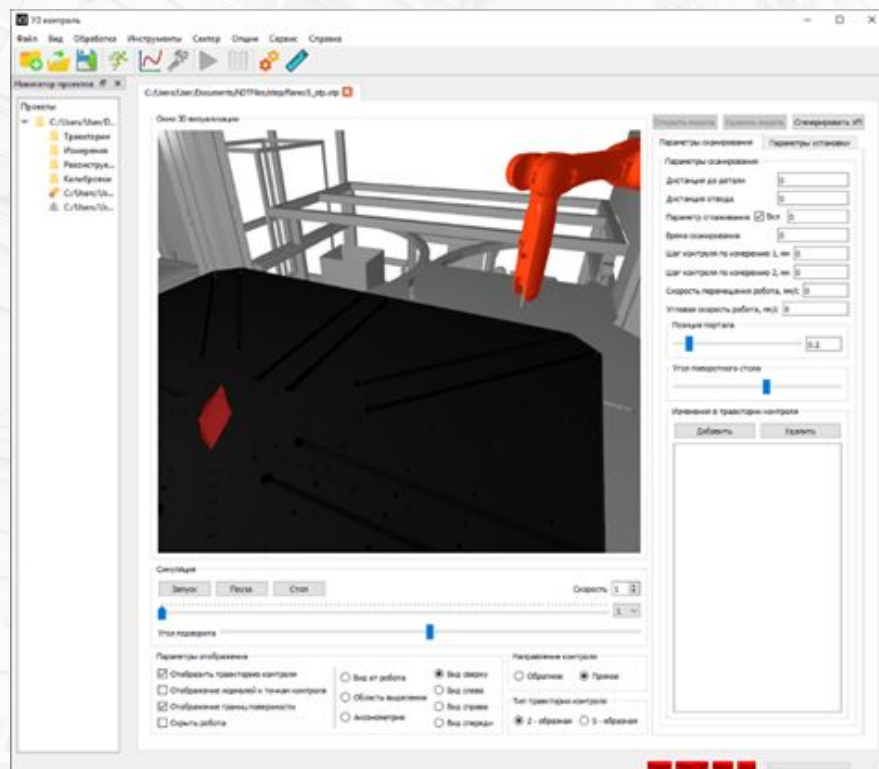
УЗ контроль

Файл Вид Обработка Инструменты Сектор Опции Сервис Справка

Навигатор проектов

Проекты
C:/Users/User/D...
Траектории
Измерения
Реконструк...
Калибровки
C:/Users/Us...
C:/Users/Us...

C:/Users/User/Documents/NDTFiles/step/fanec3_stp.stp

Окно 3D визуализации

Открыть модель Удалить модель Сгенерировать УП

Параметры сканирования Параметры установки

Параметры сканирования
Дистанция до детали 0
Дистанция отвода 0
Параметр отклонения Вкл 0
Время сканирования 0
Шаг контроля по измерению 1, мм 0
Шаг контроля по измерению 2, мм 0
Скорость перемещения робота, мм/с 0
Угловая скорость робота, м/с 0

Позиция портала
0.2

Угол поворотного стола

Изменения в траектории контроля
Добавить Удалить

Симуляция
Запуск Пауза Стоп Скорость 1
1
Угол поворота

Параметры отображения
Отображать траекторию контроля
Отображение нормалей к точкам контроля
Отображение границ поверхности
Скрыть робота

Вид от робота
Область выделения
Аксонометрия

Вид сверху
Вид слева
Вид справа
Вид спереди

Направление контроля
Обратное Прямое

Тип траектории контроля
2 - образная S - образная